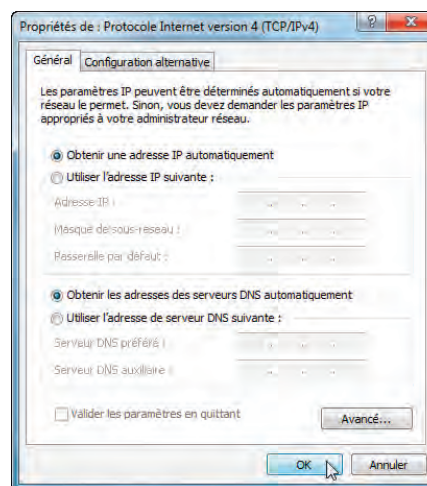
Propriétés de : Protocole Internet version 4 (TCP/IPv4)

Général | Configuration alternative

Les paramètres IP peuvent être déterminés automatiquement si votre réseau le permet. Sinon, vous devez demander les paramètres IP appropriés à votre administrateur réseau.

Obtenir une adresse IP automatiquement
Utiliser l'adresse IP suivante :
Adresse IP :
Masque de sous-réseau :
Passerelle par défaut :

Obtenir les adresses des serveurs DNS automatiquement
Utiliser l'adresse de serveur DNS suivante :
Serveur DNS préféré :
Serveur DNS auxiliaire :

Valider les paramètres en quittant
Avancé...

OK
Annuler